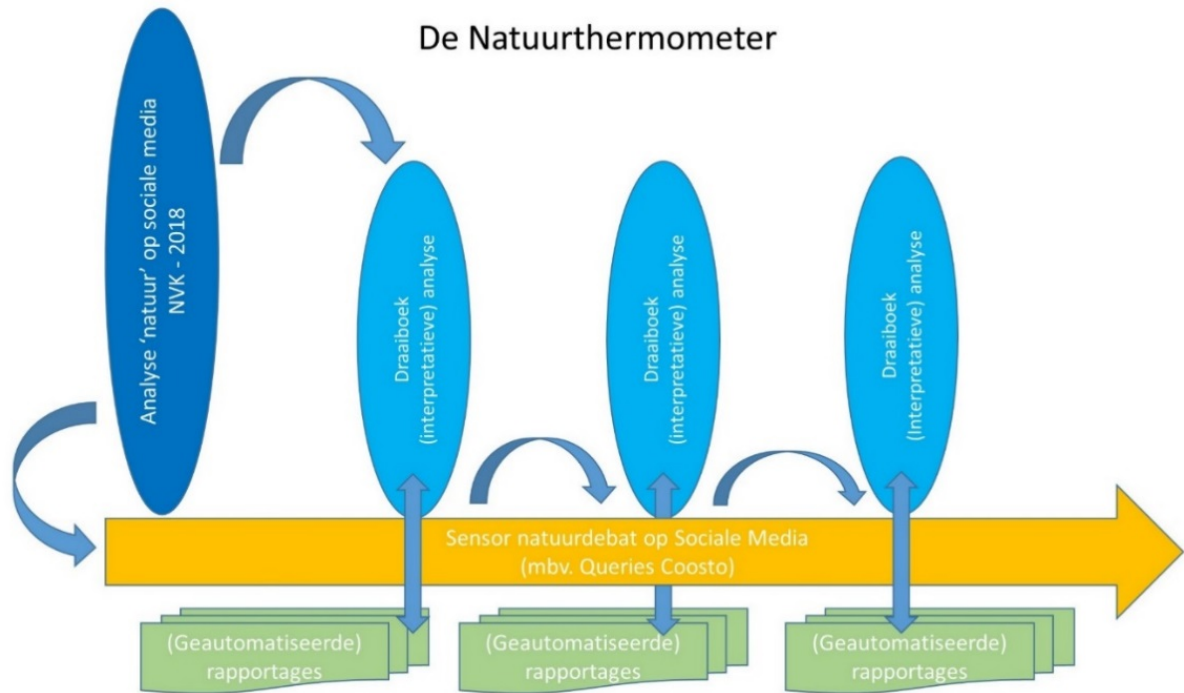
De Natuurthermometer

Analyse 'natuur' op sociale media NVK - 2018

Draaiboek (interpretatieve) analyse

Draaiboek (interpretatieve) analyse

Draaiboek (interpretatieve) analyse

Sensor natuurdebat op Sociale Media (mbv. Queries Coosto)

(Geautomatiseerde) rapportages

(Geautomatiseerde) rapportages

(Geautomatiseerde) rapportages